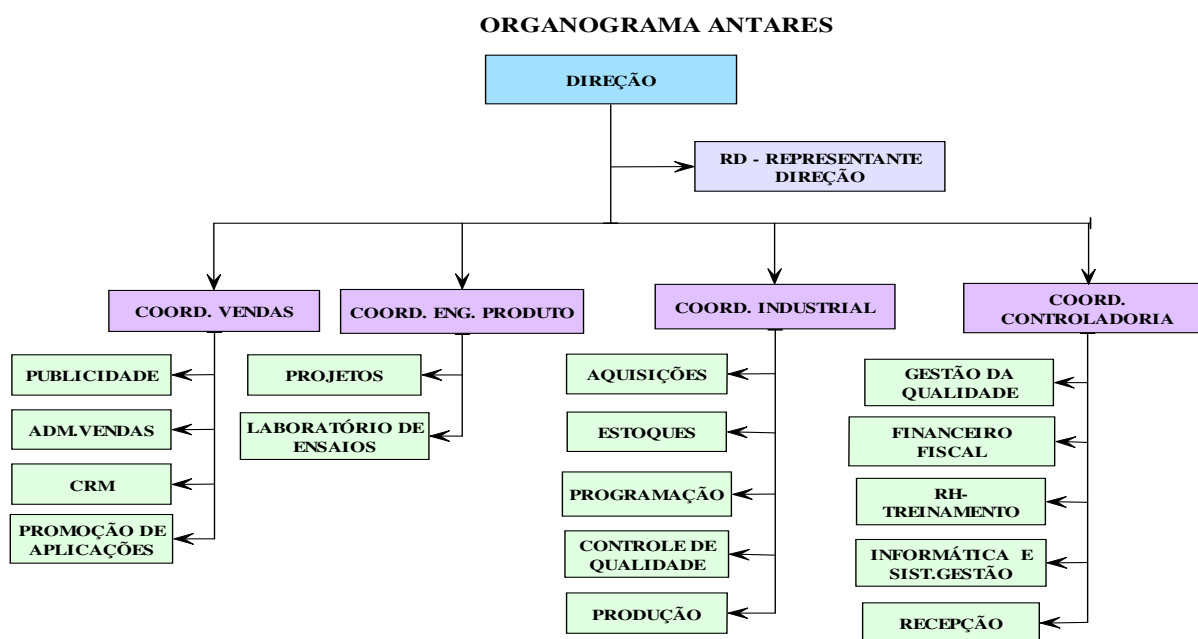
ORGANOGRAMA ANTARES

DIREÇÃO

RD - REPRESENTANTE DIREÇÃO

COORD. VENDAS

COORD. ENG. PRODUTO

COORD. INDUSTRIAL

COORD. CONTROLADORIA

PUBLICIDADE

ADM.VENDAS

CRM

PROMOÇÃO DE APLICAÇÕES

PROJETOS

LABORATÓRIO DE ENSAIOS

AQUISIÇÕES

ESTOQUES

PROGRAMAÇÃO

CONTROLE DE QUALIDADE

PRODUÇÃO

GESTÃO DA QUALIDADE

FINANCEIRO FISCAL

RH-TREINAMENTO

INFORMÁTICA E SIST.GESTÃO

RECEPÇÃO